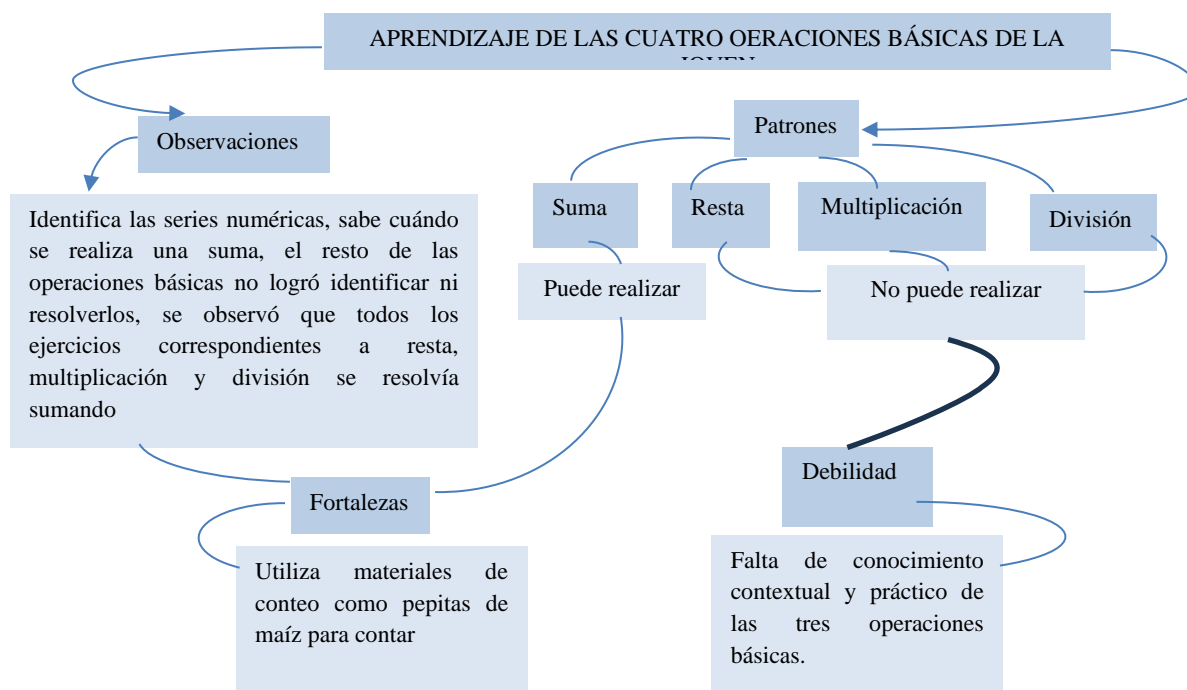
APRENDIZAJE DE LAS CUATRO OERACIONES BÁSICAS DE LA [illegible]

Observaciones

Patrones

Suma

Resta

Multiplicación

División

Identifica las series numéricas, sabe cuándo se realiza una suma, el resto de las operaciones básicas no logró identificar ni resolverlos, se observó que todos los ejercicios correspondientes a resta, multiplicación y división se resolvía sumando

Puede realizar

No puede realizar

Fortalezas

Debilidad

Utiliza materiales de conteo como pepitas de maíz para contar

Falta de conocimiento contextual y práctico de las tres operaciones básicas.